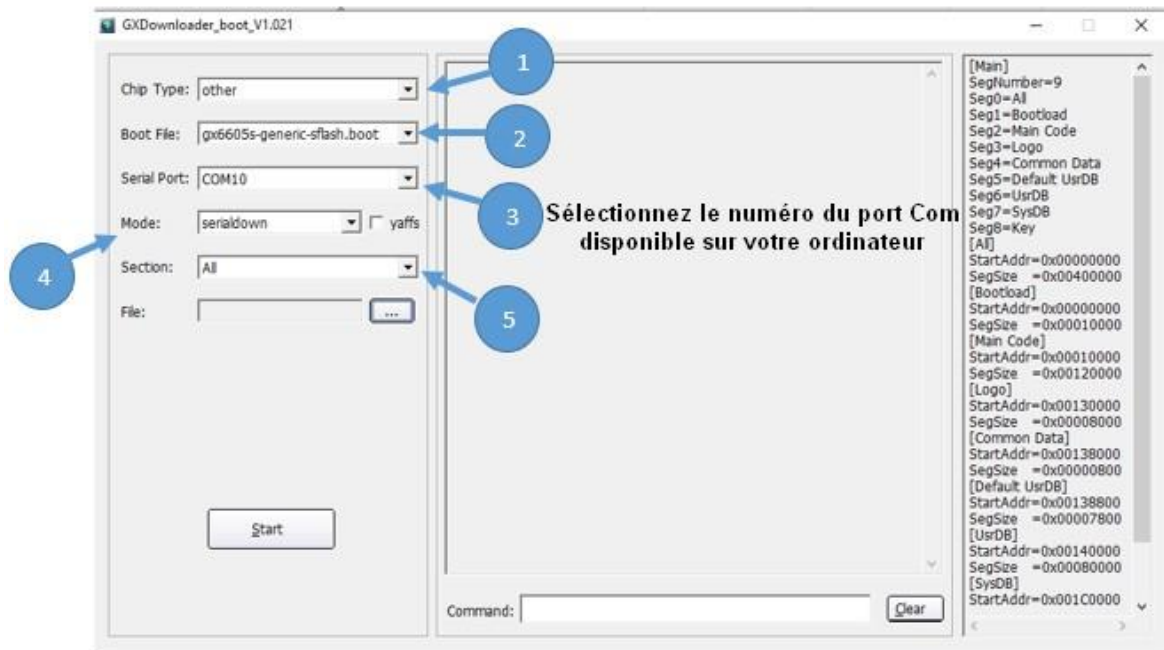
GXDownloader_boot_V1.021

Chip Type: other

Boot File: gx6605s-generic-sflash.boot

Serial Port: COM10

Mode: serialdown yaffs

Section: All

File: ...

Start

1

2

3

4

5

Sélectionnez le numéro du port Com disponible sur votre ordinateur

Command: Clear

[Main]
SegNumber=9
Seg0=All
Seg1=Bootload
Seg2=Main Code
Seg3=Logo
Seg4=Common Data
Seg5=Default UsrDB
Seg6=UsrDB
Seg7=SysDB
Seg8=Key
[All]
StartAddr=0x00000000
SegSize =0x00400000
[Bootload]
StartAddr=0x00000000
SegSize =0x00010000
[Main Code]
StartAddr=0x00010000
SegSize =0x00120000
[Logo]
StartAddr=0x00130000
SegSize =0x00008000
[Common Data]
StartAddr=0x00138000
SegSize =0x00000800
[Default UsrDB]
StartAddr=0x00138800
SegSize =0x00007800
[UsrDB]
StartAddr=0x00140000
SegSize =0x00080000
[SysDB]
StartAddr=0x001C0000